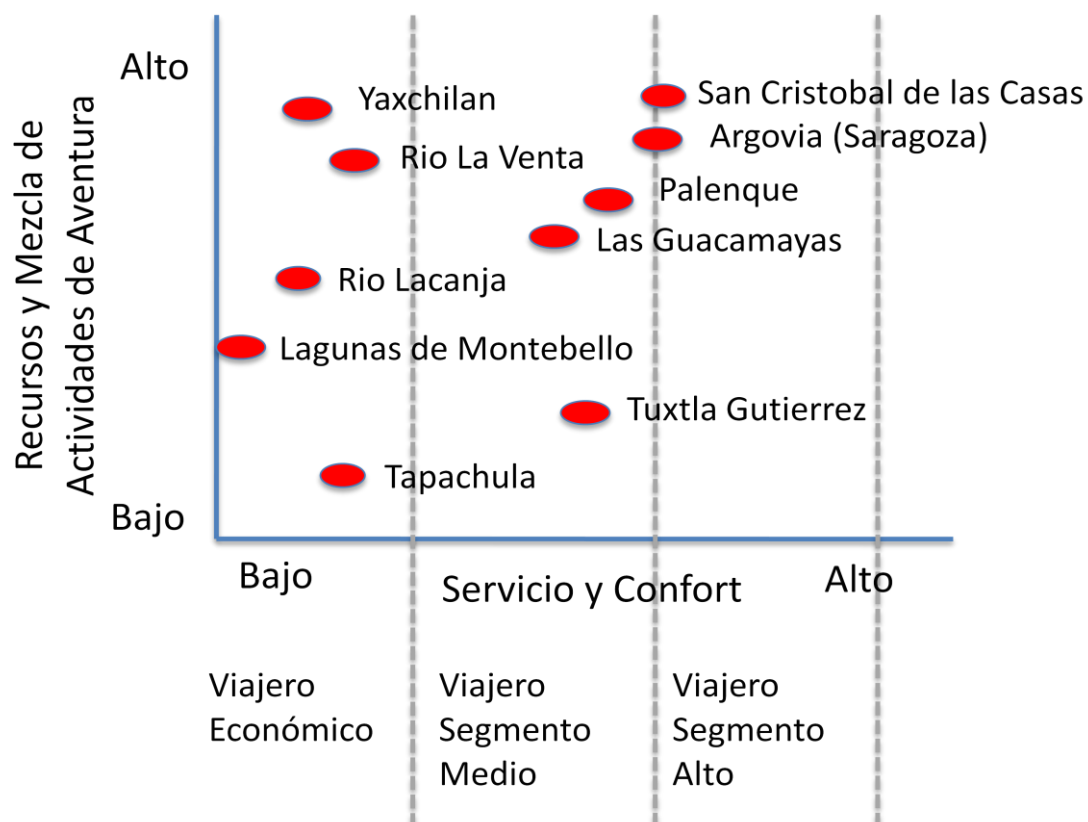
Recursos y Mezcla de Actividades de Aventura

Alto

Bajo

Yaxchilan

Rio La Venta

San Cristobal de las Casas

Argovia (Saragoza)

Palenque

Las Guacamayas

Rio Lacanja

Lagunas de Montebello

Tuxtla Gutierrez

Tapachula

Bajo

Servicio y Confort

Alto

Viajero Económico

Viajero Segmento Medio

Viajero Segmento Alto